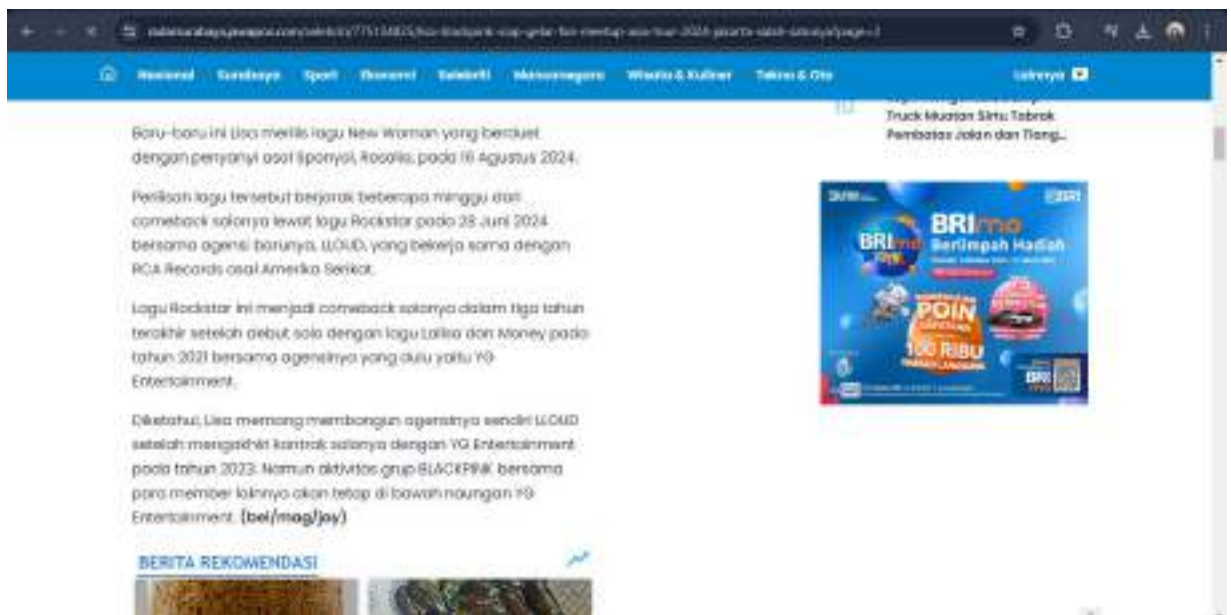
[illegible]

Nasional Surabaya Sport Ekonomi Selebriti Mancanegara Wisata & Kuliner Tekno & Oto Lainnya

Truck Muatan Sirtu Tabrak Pembatas Jalan dan Tiang...

Baru-baru ini Lisa merilis lagu New Woman yang berduet dengan penyanyi asal Spanyol, Rosalia, pada 16 Agustus 2024.

Perilisan lagu tersebut berjarak beberapa minggu dari comeback solonya lewat lagu Rockstar pada 28 Juni 2024 bersama agensi barunya, LLOUD, yang bekerja sama dengan RCA Records asal Amerika Serikat.

Lagu Rockstar ini menjadi comeback solonya dalam tiga tahun terakhir setelah debut solo dengan lagu Lalisa dan Money pada tahun 2021 bersama agensinya yang dulu yaitu YG Entertainment.

Diketahui, Lisa memang membangun agensinya sendiri LLOUD setelah mengakhiri kontrak solonya dengan YG Entertainment pada tahun 2023. Namun aktivitas grup BLACKPINK bersama para member lainnya akan tetap di bawah naungan YG Entertainment. (bel/mag/jay)

BERITA REKOMENDASI

BRImo Berlimpah Hadiah
POIN
100 RIBU
BRI